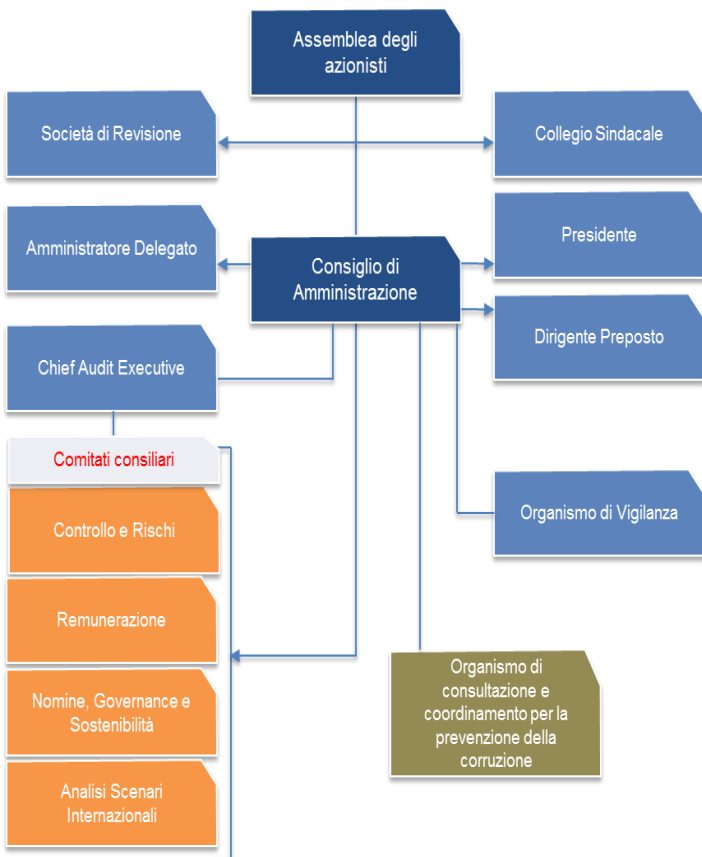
Assemblea degli azionisti

Società di Revisione

Collegio Sindacale

Amministratore Delegato

Consiglio di Amministrazione

Presidente

Dirigente Preposto

Chief Audit Executive

Comitati consiliari

Controllo e Rischi

Remunerazione

Nomine, Governance e Sostenibilità

Analisi Scenari Internazionali

Organismo di Vigilanza

Organismo di consultazione e coordinamento per la prevenzione della corruzione